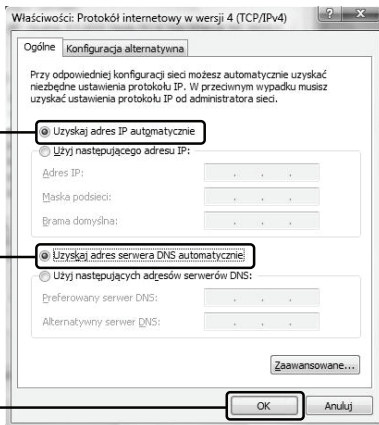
Właściwości: Protokół internetowy w wersji 4 (TCP/IPv4)

Ogólne | Konfiguracja alternatywna

Przy odpowiedniej konfiguracji sieci możesz automatycznie uzyskać niezbędne ustawienia protokołu IP. W przeciwnym wypadku musisz uzyskać ustawienia protokołu IP od administratora sieci.

Uzyskaj adres IP automatycznie

Użyj następującego adresu IP:

Adres IP:

Maska podsieci:

Brama domyślna:

Uzyskaj adres serwera DNS automatycznie

Użyj następujących adresów serwerów DNS:

Preferowany serwer DNS:

Alternatywny serwer DNS:

Zaawansowane...

OK

Anuluj